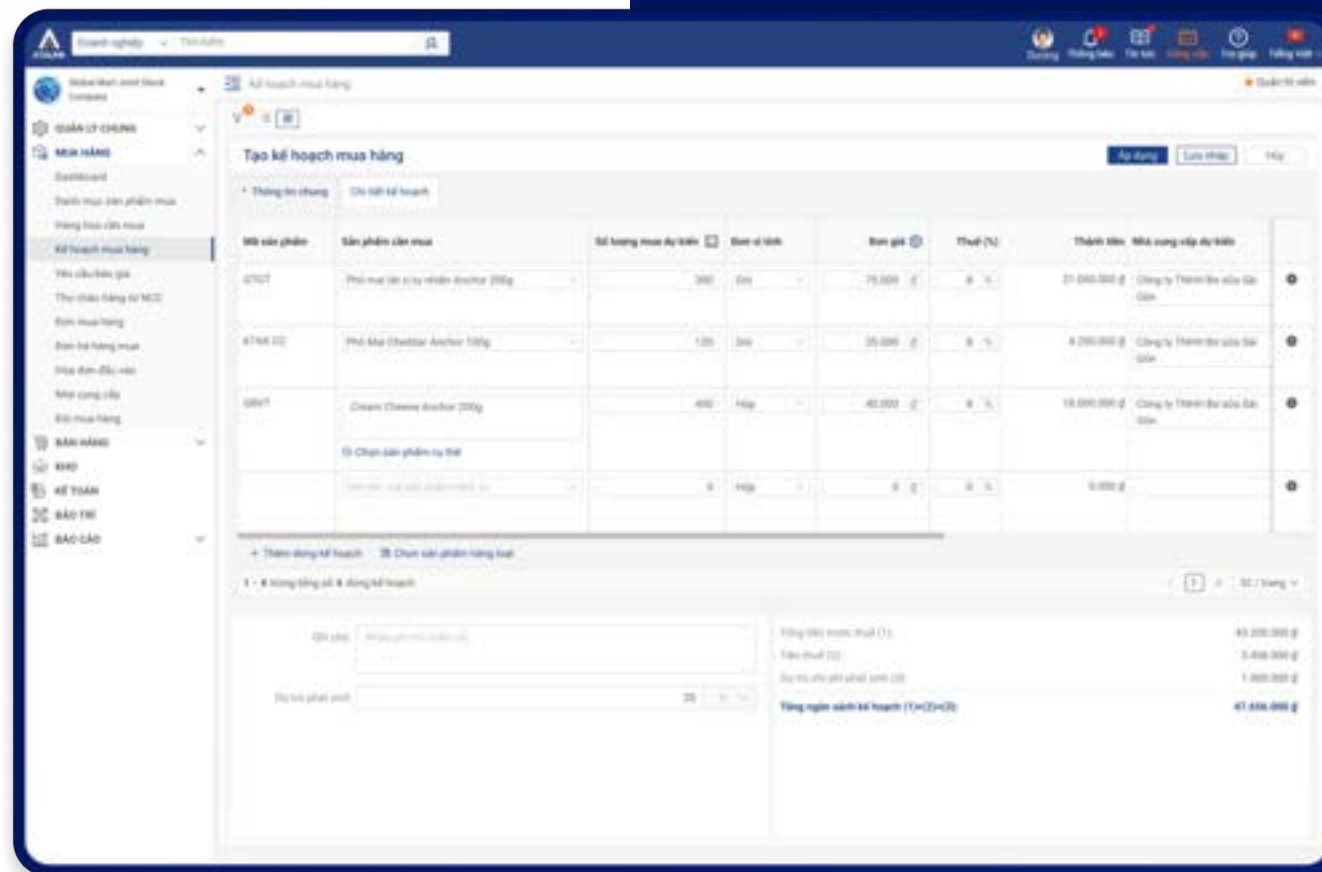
Doanh nghiệp Tìm kiếm

Dương Thông báo Tin tức Ứng dụng Trợ giúp Tiếng Việt

Global Mart Joint Stock Company

Kế hoạch mua hàng

Quản trị viên

QUẢN LÝ CHUNG
MUA HÀNG
Dashboard
Danh mục sản phẩm mua
Hàng hóa cần mua
Kế hoạch mua hàng
Yêu cầu báo giá
Thu thập hàng từ NCC
Đơn mua hàng
Đơn trả hàng mua
Hóa đơn đầu vào
Nhà cung cấp
Kỳ mua hàng
BÁN HÀNG
KHO
KẾ TOÁN
BẢO TRÌ
BÁO CÁO

Tạo kế hoạch mua hàng

Áp dụng Lưu nháp Hủy

Thông tin chung Chi tiết kế hoạch

| Mã sản phẩm | Sản phẩm cần mua | Số lượng mua dự kiến | Đơn vị tính | Đơn giá | Thuế (%) | Thành tiền | Nhà cung cấp dự kiến |
|---|---|---|---|---|---|---|---|
| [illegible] | Phô mai lát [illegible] Anchor 200g | 300 | Gói | 70.000 ₫ | 8 % | 21.000.000 ₫ | Công ty Thành Bơ sữa Sài Gòn |
| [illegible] | Phô Mai Cheddar Anchor 100g | 120 | Gói | 35.000 ₫ | 8 % | 4.200.000 ₫ | Công ty Thành Bơ sữa Sài Gòn |
| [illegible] | Cream Cheese Anchor 200g | 400 | Hộp | 45.000 ₫ | 8 % | 18.000.000 ₫ | Công ty Thành Bơ sữa Sài Gòn |
| | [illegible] | 0 | Hộp | 0 ₫ | 0 % | 0.000 ₫ | |

Chọn sản phẩm cụ thể

+ Thêm dòng kế hoạch Chọn sản phẩm hàng loạt

1 - 4 trong tổng số 4 dòng kế hoạch

1 50 / trang

Ghi chú Nhập ghi chú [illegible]

Dự trù phát sinh 20

Tổng tiền trước thuế (1) 43.200.000 ₫
Tiền thuế (2) 3.456.000 ₫
Dự trù chi phí phát sinh (3) 1.000.000 ₫
Tổng ngân sách kế hoạch (1)+(2)+(3) 47.656.000 ₫